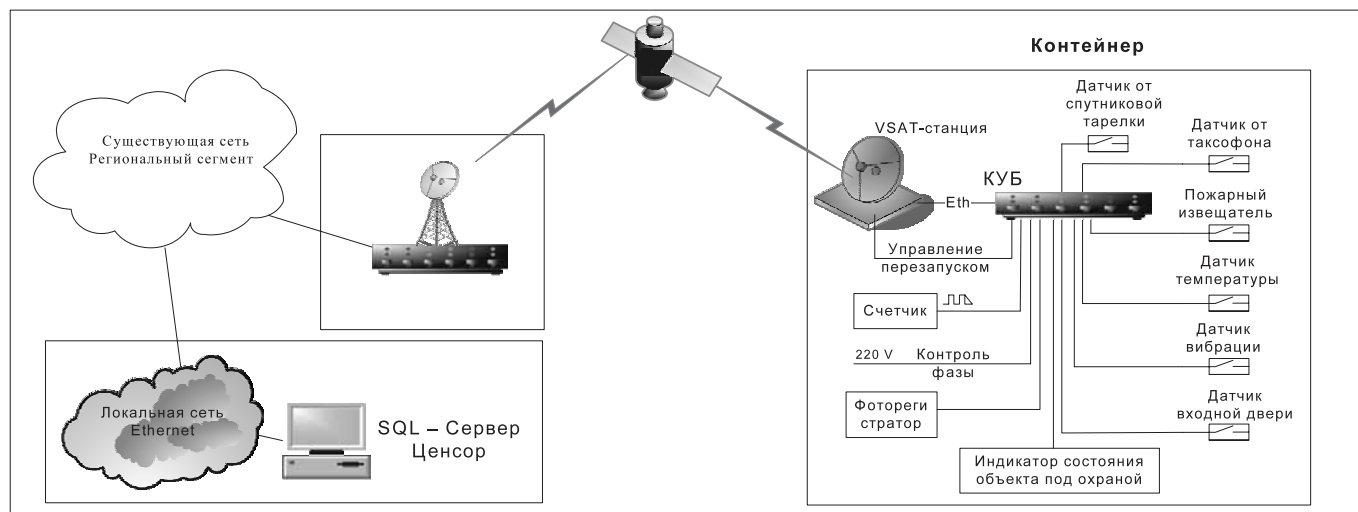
Существующая сеть
Региональный сегмент

Локальная сеть
Ethernet

SQL – Сервер
Ценсор

Контейнер

VSAT-станция

Eth

КУБ

Управление
перезапуском

Датчик от
спутниковой
тарелки

Датчик от
таксофона

Пожарный
извещатель

Датчик
температуры

Датчик
вибрации

Датчик
входной двери

Счетчик

220 V Контроль
фазы

Фоторегистратор

Индикатор состояния
объекта под охраной